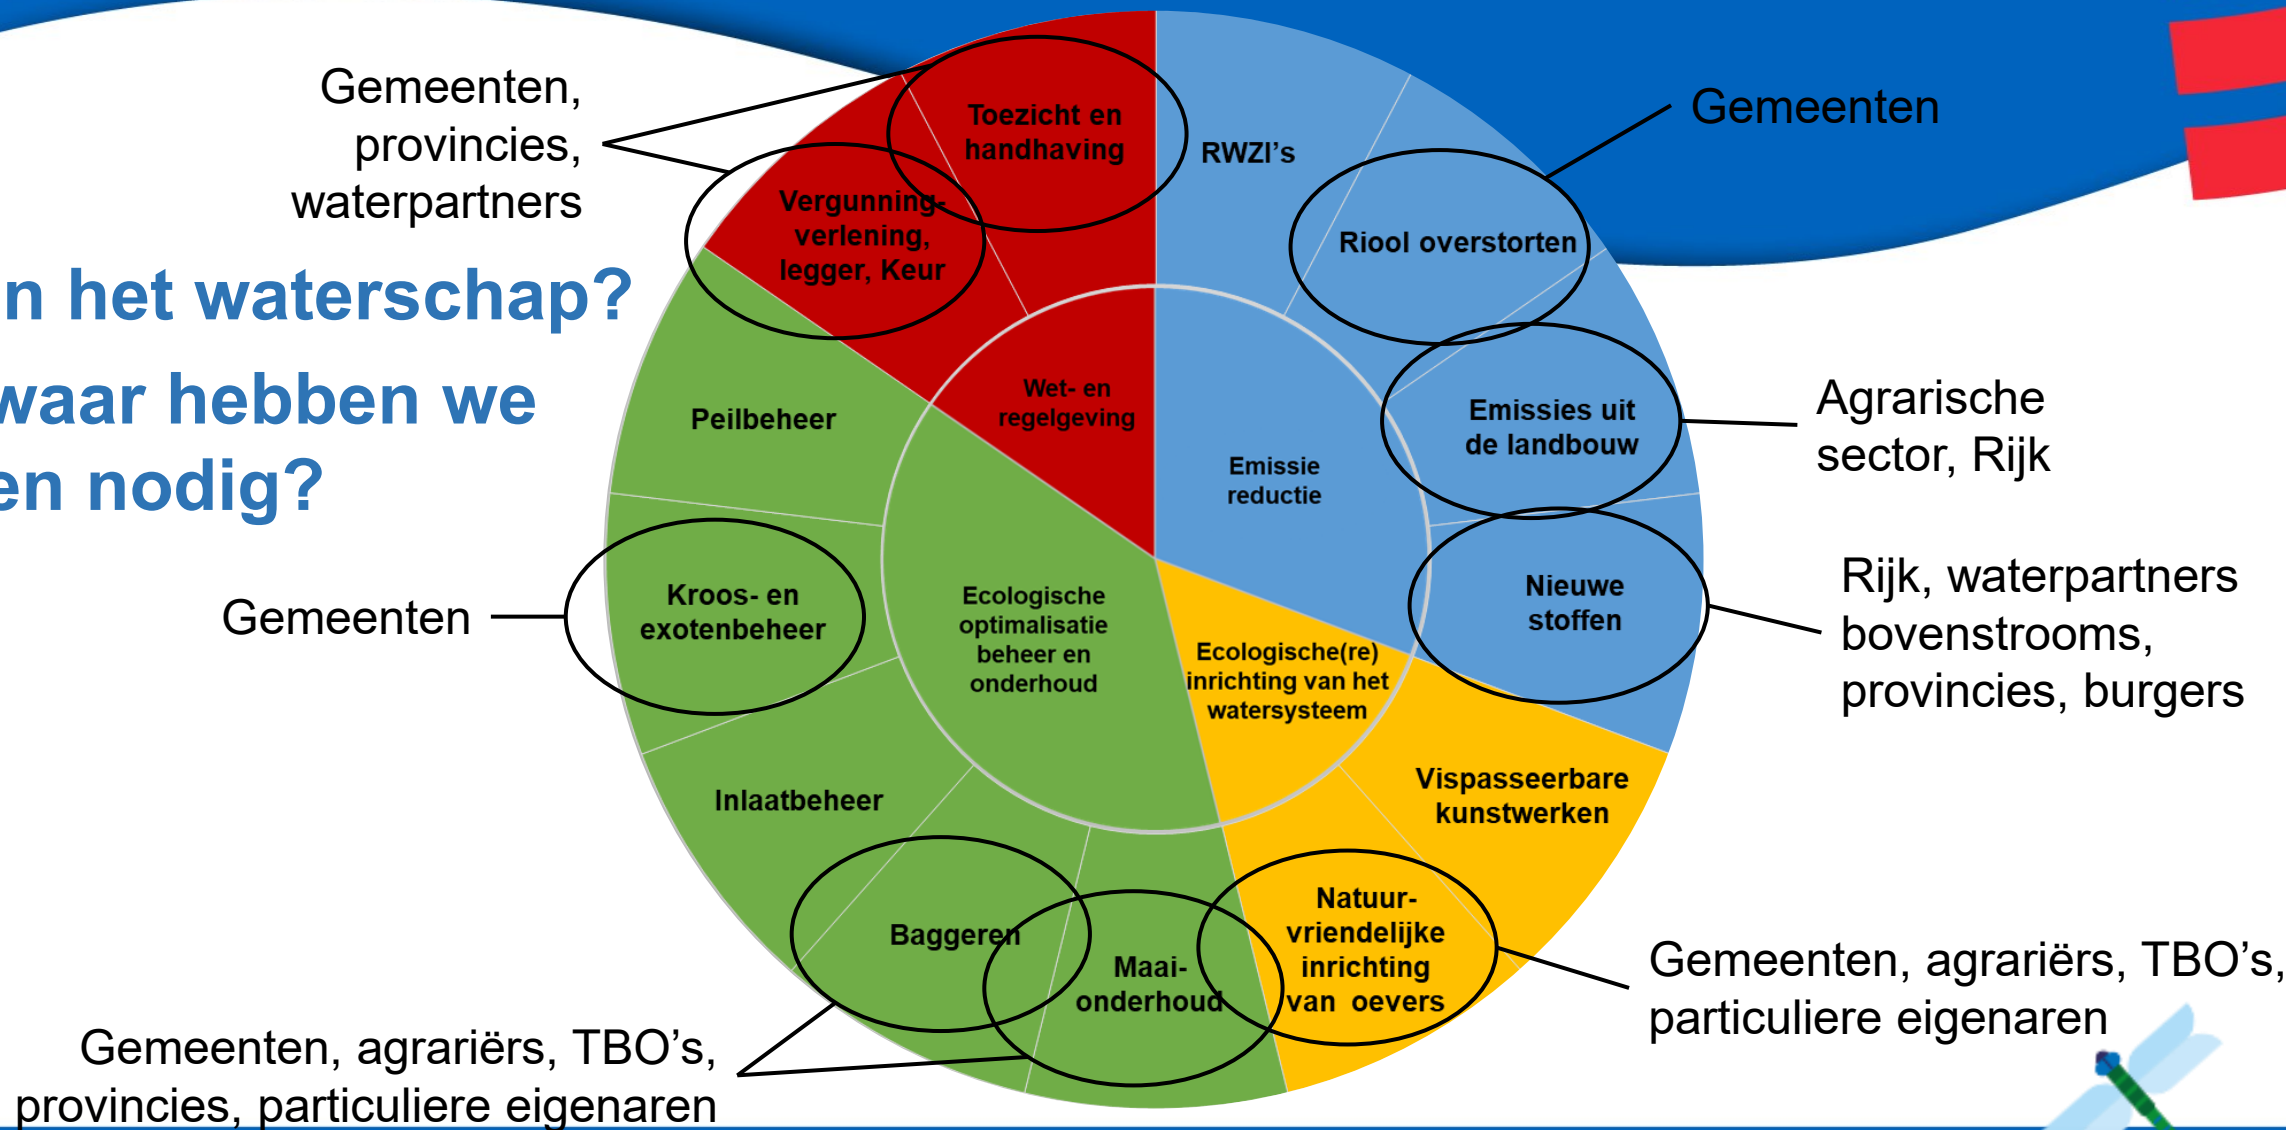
n het waterschap?
waar hebben we
en nodig?

Gemeenten, provincies, waterpartners

Gemeenten

Agrarische sector, Rijk

Rijk, waterpartners bovenstrooms, provincies, burgers

Gemeenten

Gemeenten, agrariërs, TBO's, particuliere eigenaren

Gemeenten, agrariërs, TBO's, provincies, particuliere eigenaren

Toezicht en handhaving

Vergunning-verlening, legger, Keur

Wet- en regelgeving

RWZI's

Riool overstorten

Emissies uit de landbouw

Emissie reductie

Nieuwe stoffen

Peilbeheer

Kroos- en exotenbeheer

Ecologische optimalisatie beheer en onderhoud

Ecologische(re) inrichting van het watersysteem

Vispasseerbare kunstwerken

Inlaatbeheer

Baggeren

Maai-onderhoud

Natuur-vriendelijke inrichting van oevers